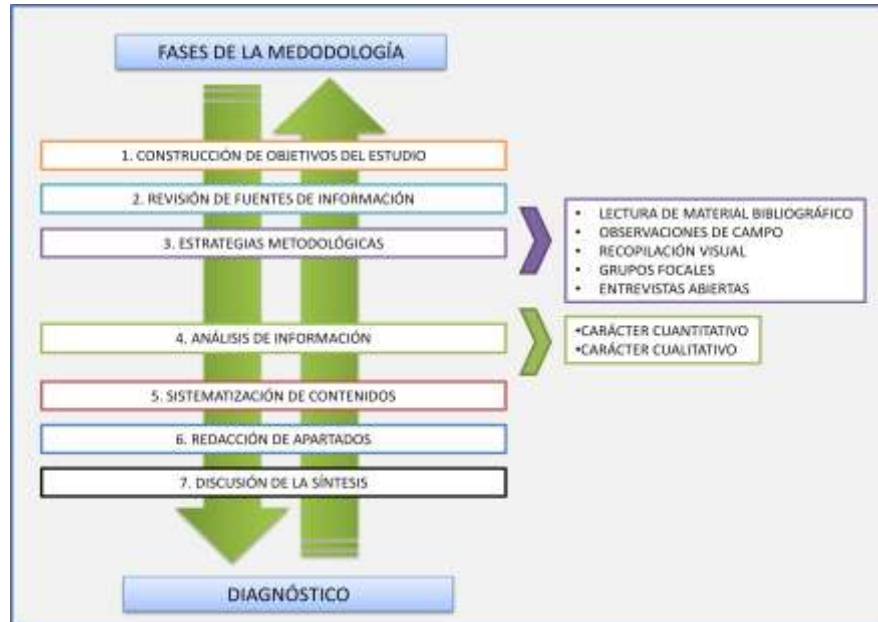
FASES DE LA MEDODOLOGÍA

1. CONSTRUCCIÓN DE OBJETIVOS DEL ESTUDIO

2. REVISIÓN DE FUENTES DE INFORMACIÓN

3. ESTRATEGIAS METODOLÓGICAS

- LECTURA DE MATERIAL BIBLIOGRÁFICO
- OBSERVACIONES DE CAMPO
- RECOPILACIÓN VISUAL
- GRUPOS FOCALES
- ENTREVISTAS ABIERTAS

4. ANÁLISIS DE INFORMACIÓN

•CARÁCTER CUANTITATIVO
•CARÁCTER CUALITATIVO

5. SISTEMATIZACIÓN DE CONTENIDOS

6. REDACCIÓN DE APARTADOS

7. DISCUSIÓN DE LA SÍNTESIS

DIAGNÓSTICO